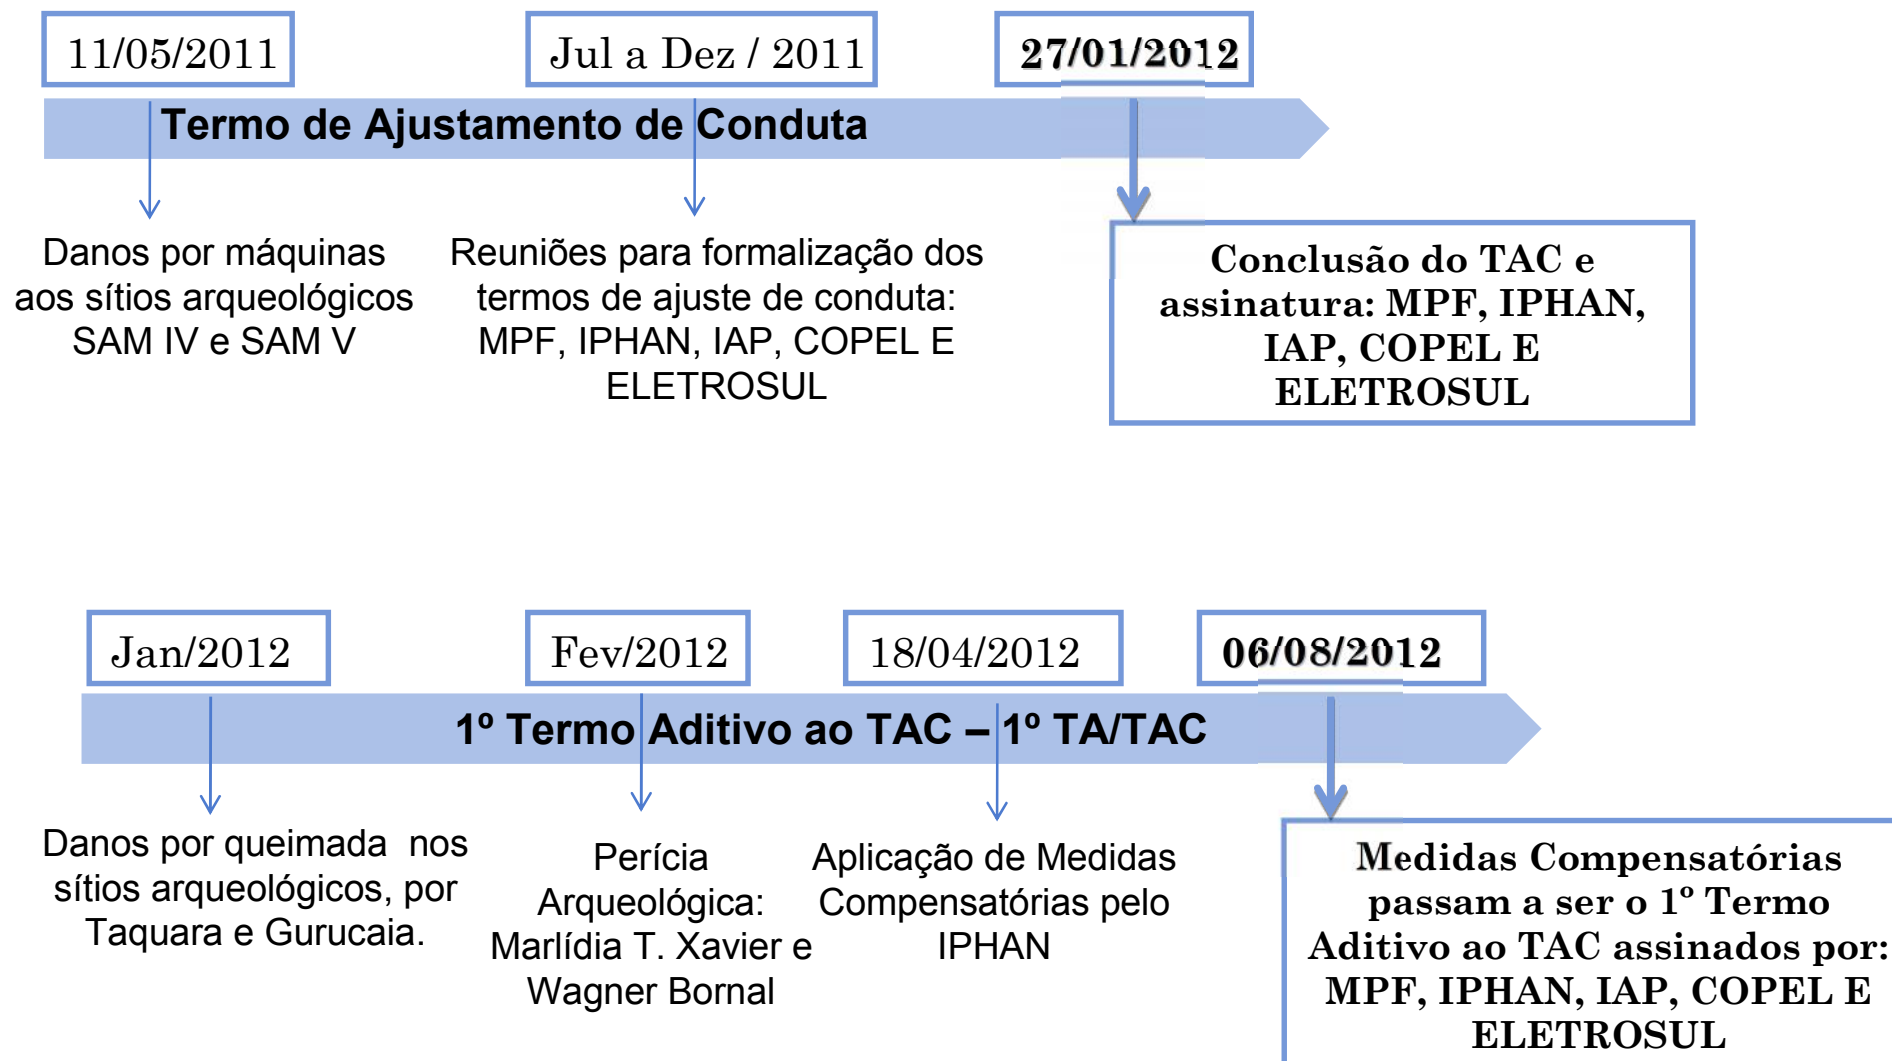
11/05/2011

Jul a Dez / 2011

27/01/2012

Termo de Ajustamento de Conduta

Danos por máquinas aos sítios arqueológicos SAM IV e SAM V

Reuniões para formalização dos termos de ajuste de conduta: MPF, IPHAN, IAP, COPEL E ELETROSUL

Conclusão do TAC e assinatura: MPF, IPHAN, IAP, COPEL E ELETROSUL

Jan/2012

Fev/2012

18/04/2012

06/08/2012

1º Termo Aditivo ao TAC – 1º TA/TAC

Danos por queimada nos sítios arqueológicos, por Taquara e Gurucaia.

Perícia Arqueológica: Marlídia T. Xavier e Wagner Bornal

Aplicação de Medidas Compensatórias pelo IPHAN

Medidas Compensatórias passam a ser o 1º Termo Aditivo ao TAC assinados por: MPF, IPHAN, IAP, COPEL E ELETROSUL